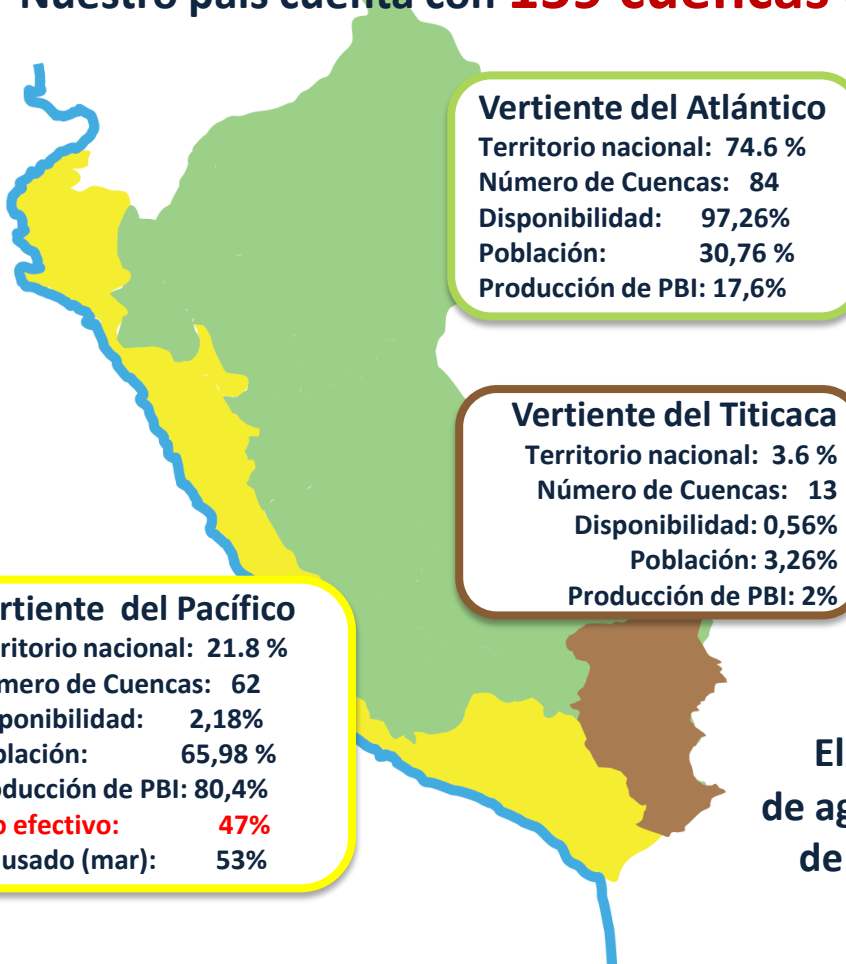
Nuestro país cuenta con 159 cuencas

Vertiente del Atlántico
Territorio nacional: 74.6 %
Número de Cuencas: 84
Disponibilidad: 97,26%
Población: 30,76 %
Producción de PBI: 17,6%

Vertiente del Titicaca
Territorio nacional: 3.6 %
Número de Cuencas: 13
Disponibilidad: 0,56%
Población: 3,26%
Producción de PBI: 2%

rtiente del Pacífico
rritorio nacional: 21.8 %
mero de Cuencas: 62
ponibilidad: 2,18%
blación: 65,98 %
oducción de PBI: 80,4%
o efectivo: 47%
usado (mar): 53%

El
de ag
de